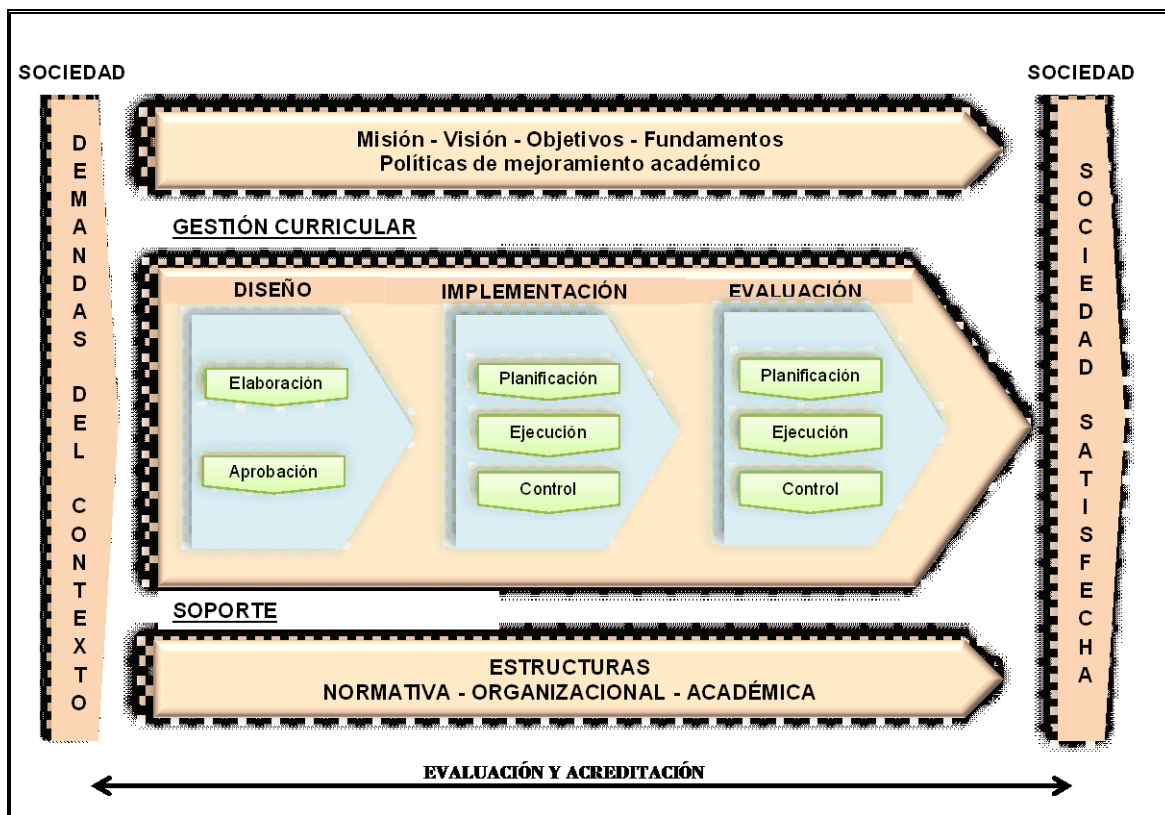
SOCIEDAD

DEMANDAS DEL CONTEXTO

Misión - Visión - Objetivos - Fundamentos
Políticas de mejoramiento académico

GESTIÓN CURRICULAR

DISEÑO

Elaboración

Aprobación

IMPLEMENTACIÓN

Planificación

Ejecución

Control

EVALUACIÓN

Planificación

Ejecución

Control

SOPORTE

ESTRUCTURAS
NORMATIVA - ORGANIZACIONAL - ACADÉMICA

SOCIEDAD

SOCIEDAD SATISFECHA

EVALUACIÓN Y ACREDITACIÓN